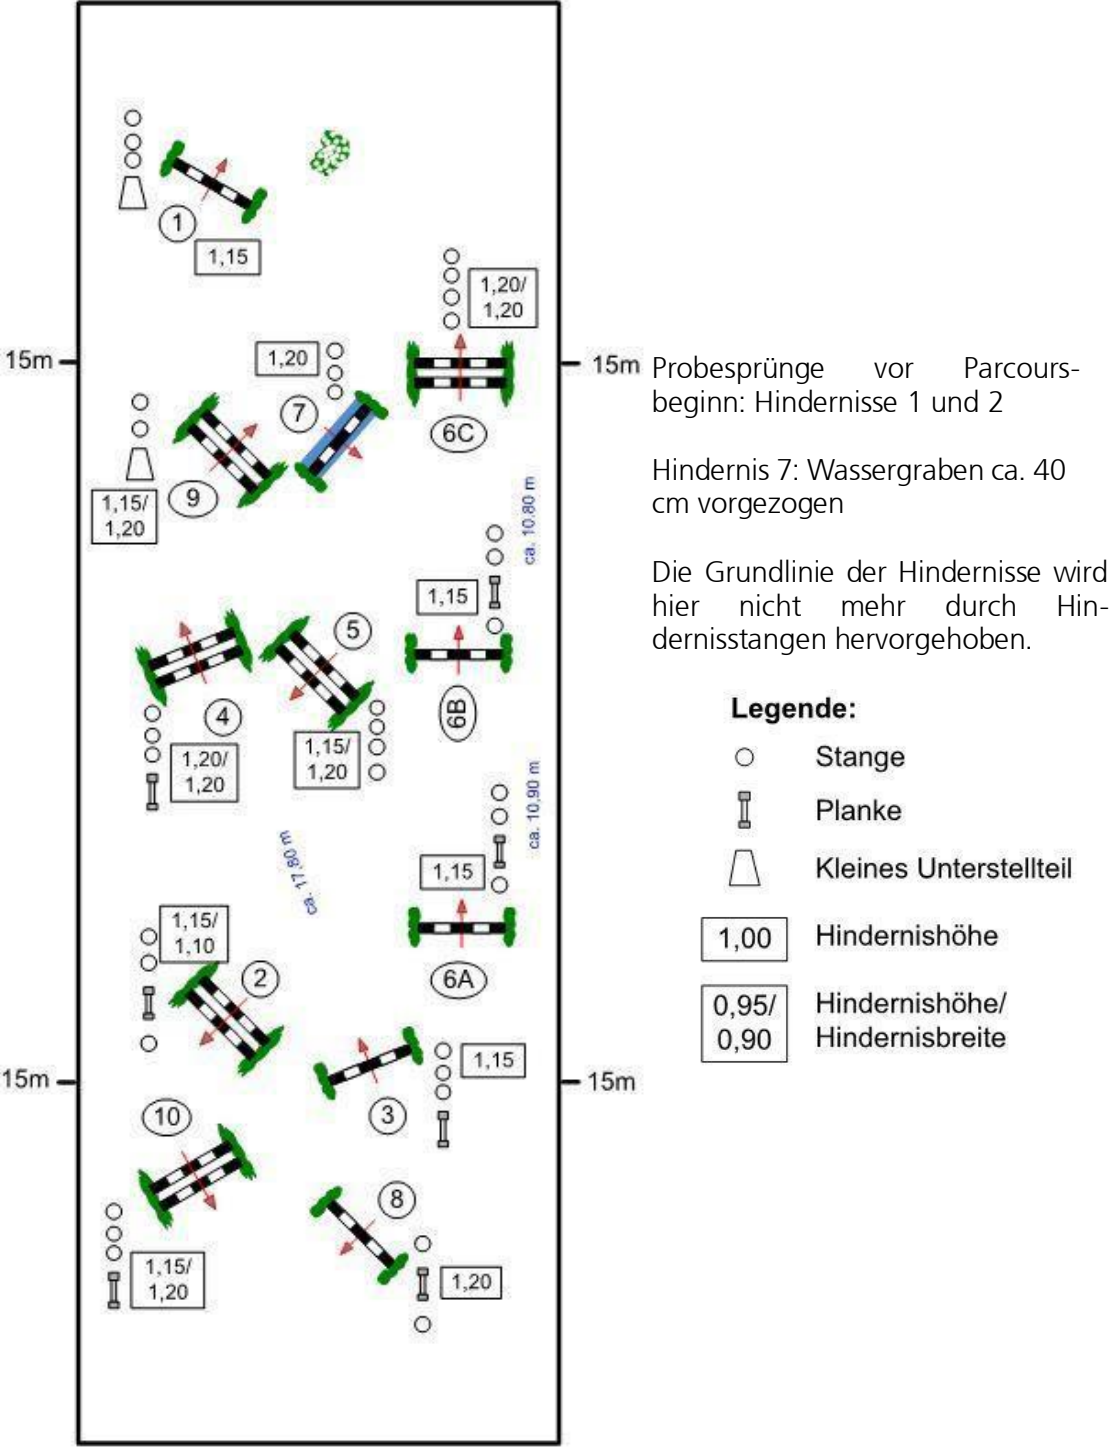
1
1,15

1,20/
1,20

15m

1,20

7

6C

15m

9

1,15/
1,20

ca. 10,80 m

1,15

5

4

6B

1,20/
1,20

1,15/
1,20

ca. 10,90 m

ca. 17,80 m

1,15

1,15/
1,10

2

6A

1,15

15m

15m

10

3

8

1,15/
1,20

1,20

Probesprünge vor Parcoursbeginn: Hindernisse 1 und 2

Hindernis 7: Wassergraben ca. 40 cm vorgezogen

Die Grundlinie der Hindernisse wird hier nicht mehr durch Hindernisstangen hervorgehoben.

Legende:
Stange
Planke
Kleines Unterstellteil
1,00 Hindernishöhe
0,95/
0,90 Hindernishöhe/
Hindernisbreite